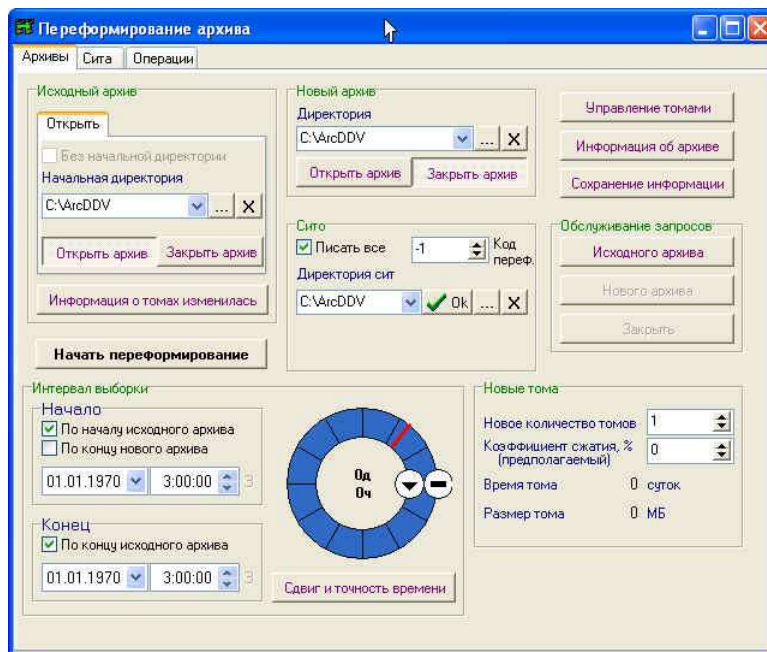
Переформирование архива

Архивы | Сита | Операции

Исходный архив
Открыть
Без начальной директории
Начальная директория
C:\ArcDDV
Открыть архив | Закрыть архив
Информация о томах изменилась

Новый архив
Директория
C:\ArcDDV
Открыть архив | Закрыть архив

Управление томами
Информация об архиве
Сохранение информации

Сито
Писать все
-1
Код переф.
Директория сит
C:\ArcDDV
Ok

Обслуживание запросов
Исходного архива
Нового архива
Закрыть

Начать переформирование

Интервал выборки
Начало
По началу исходного архива
По концу нового архива
01.01.1970 | 3:00:00 | 3

Конец
По концу исходного архива
01.01.1970 | 3:00:00 | 3

0д
0ч

Сдвиг и точность времени

Новые тома
Новое количество томов 1
Коэффициент сжатия, % (предполагаемый) 0
Время тома 0 суток
Размер тома 0 МБ